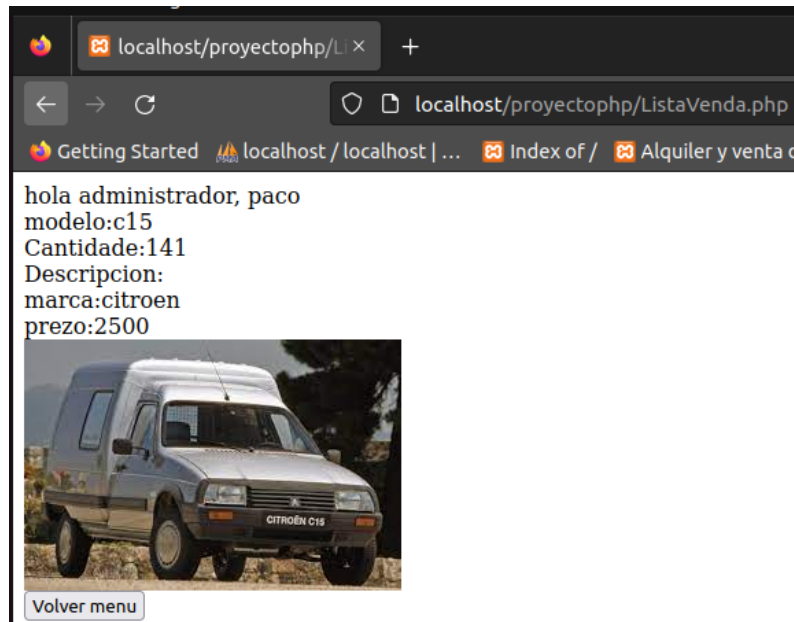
localhost/proyectophp/Li ×
+
localhost/proyectophp/ListaVenda.php
Getting Started
localhost / localhost | ...
Index of /
Alquiler y venta c

hola administrador, paco
modelo:c15
Cantidade:141
Descripcion:
marca:citroen
prezo:2500

CITROËN C15

Volver menu